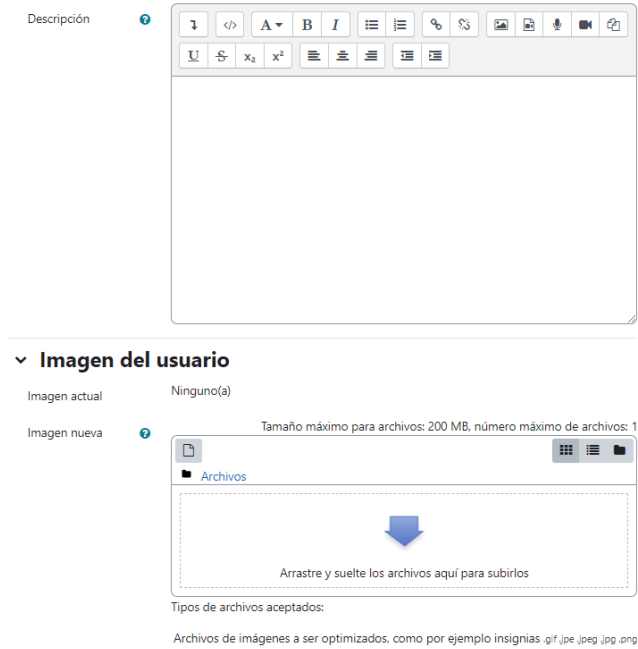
Descripción

Imagen del usuario

Imagen actual

Ninguno(a)

Imagen nueva

Tamaño máximo para archivos: 200 MB, número máximo de archivos: 1

Archivos

Arrastre y suelte los archivos aquí para subirlos

Tipos de archivos aceptados:

Archivos de imágenes a ser optimizados, como por ejemplo insignias .gif .jpe .jpeg .jpg .png